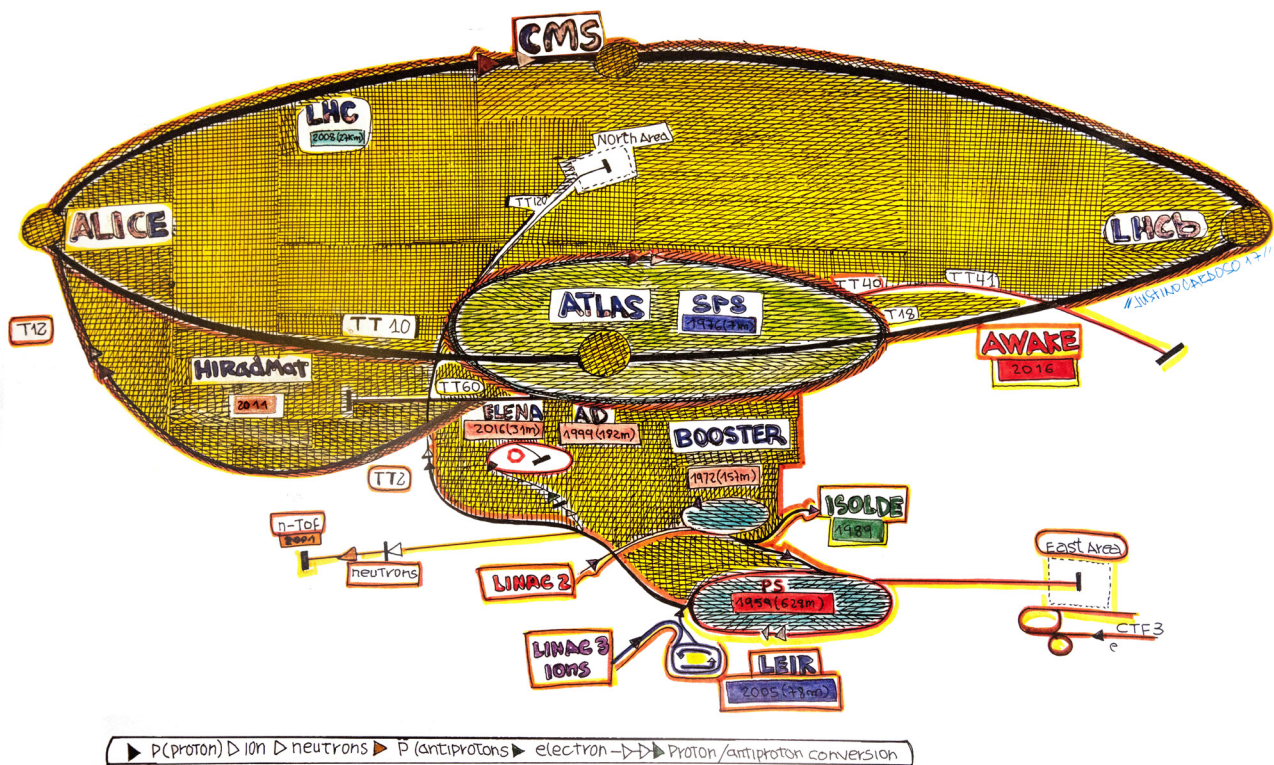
CMS

LHC
2008 (27km)

North Area

TT20

ALICE

LHCb

//JUSTINO CARDOSO 17//

TT40

TT41

ATLAS

SPS
1976 (7km)

T18

T12

TT 10

AWAKE
2016

HiRadMat
2011

TT60

ELENA
2016 (31m)

AD
1999 (182m)

BOOSTER

TT2

1972 (157m)

ISOLDE
1989

n-ToF
2001

neutrons

East Area

LINAC 2

PS
1959 (628m)

CTF3

e

LINAC 3
Ions

LEIR
2005 (78m)

▶ P (proton) ▷ ion ▷ neutrons ▶ $\bar{P}$ (antiprotons ▶ electron -▷▷▷ Proton/antiproton conversion